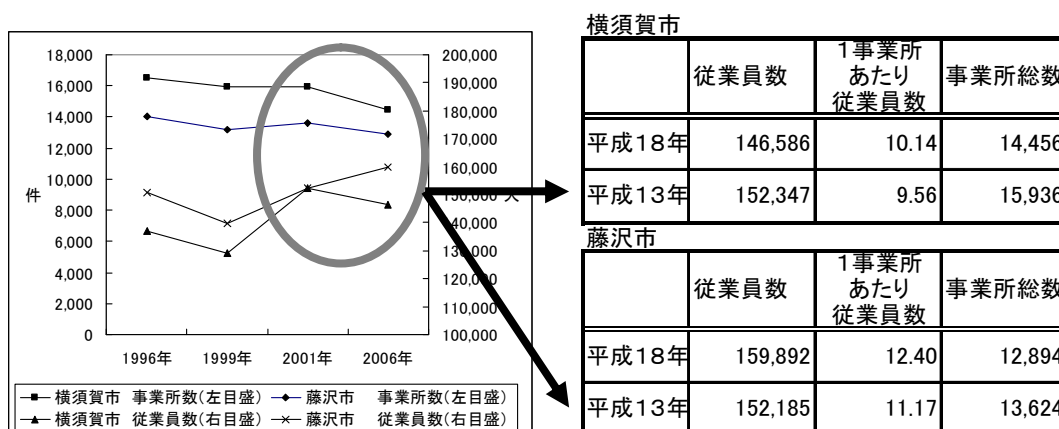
18,000
16,000
14,000
12,000
10,000
8,000
6,000
4,000
2,000
0

件

200,000
190,000
180,000
170,000
160,000
150,000
140,000
130,000
120,000
110,000
100,000

1996年 1999年 2001年 2006年

横須賀市 事業所数(左目盛) 藤沢市 事業所数(左目盛)
横須賀市 従業員数(右目盛) 藤沢市 従業員数(右目盛)

横須賀市

| | 従業員数 | 1事業所あたり従業員数 | 事業所総数 |
|---|---|---|---|
| 平成18年 | 146,586 | 10.14 | 14,456 |
| 平成13年 | 152,347 | 9.56 | 15,936 |

藤沢市

| | 従業員数 | 1事業所あたり従業員数 | 事業所総数 |
|---|---|---|---|
| 平成18年 | 159,892 | 12.40 | 12,894 |
| 平成13年 | 152,185 | 11.17 | 13,624 |